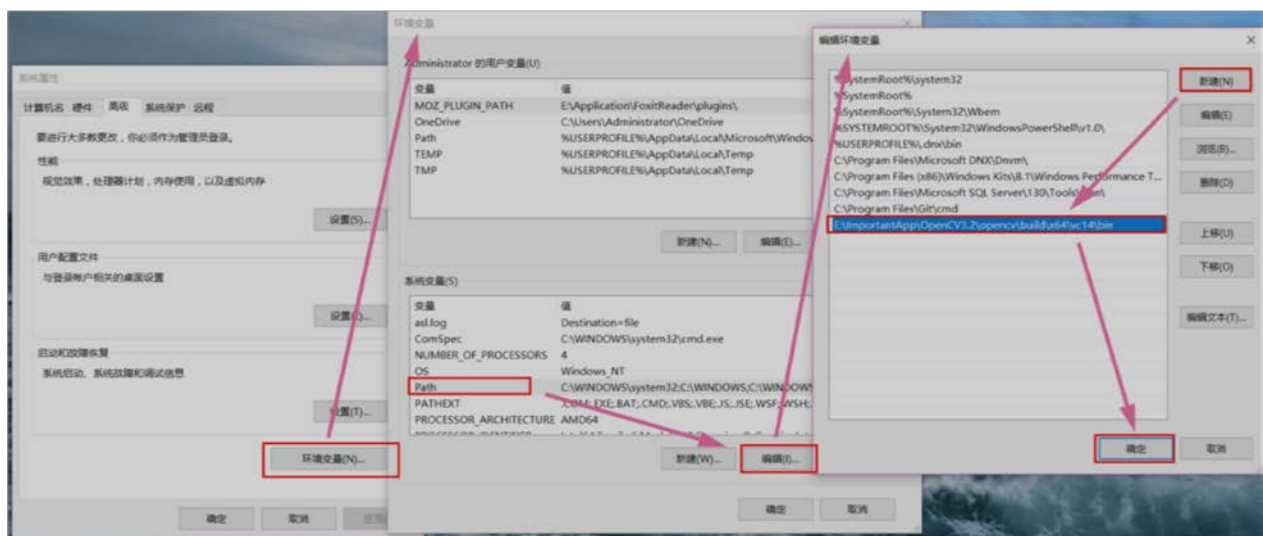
系统属性

计算机名 硬件 高级 系统保护 远程

要进行大多数更改，你必须作为管理员登录。

性能
视觉效果，处理器计划，内存使用，以及虚拟内存

设置(S)...

用户配置文件
与登录帐户相关的桌面设置

设置(E)...

启动和故障恢复
系统启动、系统故障和调试信息

设置(T)...

环境变量(N)...

确定 取消 应用

环境变量

Administrator 的用户变量(U)

| 变量 | 值 |
|---|---|
| MOZ_PLUGIN_PATH | E:\Application\FoxitReader\plugins\ |
| OneDrive | C:\Users\Administrator\OneDrive |
| Path | %USERPROFILE%\AppData\Local\Microsoft\Window |
| TEMP | %USERPROFILE%\AppData\Local\Temp |
| TMP | %USERPROFILE%\AppData\Local\Temp |

新建(N)... 编辑(E)...

系统变量(S)

| 变量 | 值 |
|---|---|
| asl.log | Destination=file |
| ComSpec | C:\WINDOWS\system32\cmd.exe |
| NUMBER_OF_PROCESSORS | 4 |
| OS | Windows_NT |
| Path | C:\WINDOWS\system32;C:\WINDOWS;C:\WINDOWS |
| PATHEXT | .COM;.EXE;.BAT;.CMD;.VBS;.VBE;.JS;.JSE;.WSF;.WSH; |
| PROCESSOR_ARCHITECTURE | AMD64 |

新建(W)... 编辑(I)...

确定 取消

编辑环境变量

%SystemRoot%\system32
%SystemRoot%
%SystemRoot%\System32\Wbem
%SYSTEMROOT%\System32\WindowsPowerShell\v1.0\
%USERPROFILE%\.dnx\bin
C:\Program Files\Microsoft DNX\Dnvm\
C:\Program Files (x86)\Windows Kits\8.1\Windows Performance T...
C:\Program Files\Microsoft SQL Server\130\Tools\Binn\
C:\Program Files\Git\cmd
E:\ImportantApp\OpenCV3.2\opencv\build\x64\vc14\bin

新建(N)
编辑(E)
浏览(B)...
删除(D)
上移(U)
下移(O)
编辑文本(T)...

确定 取消